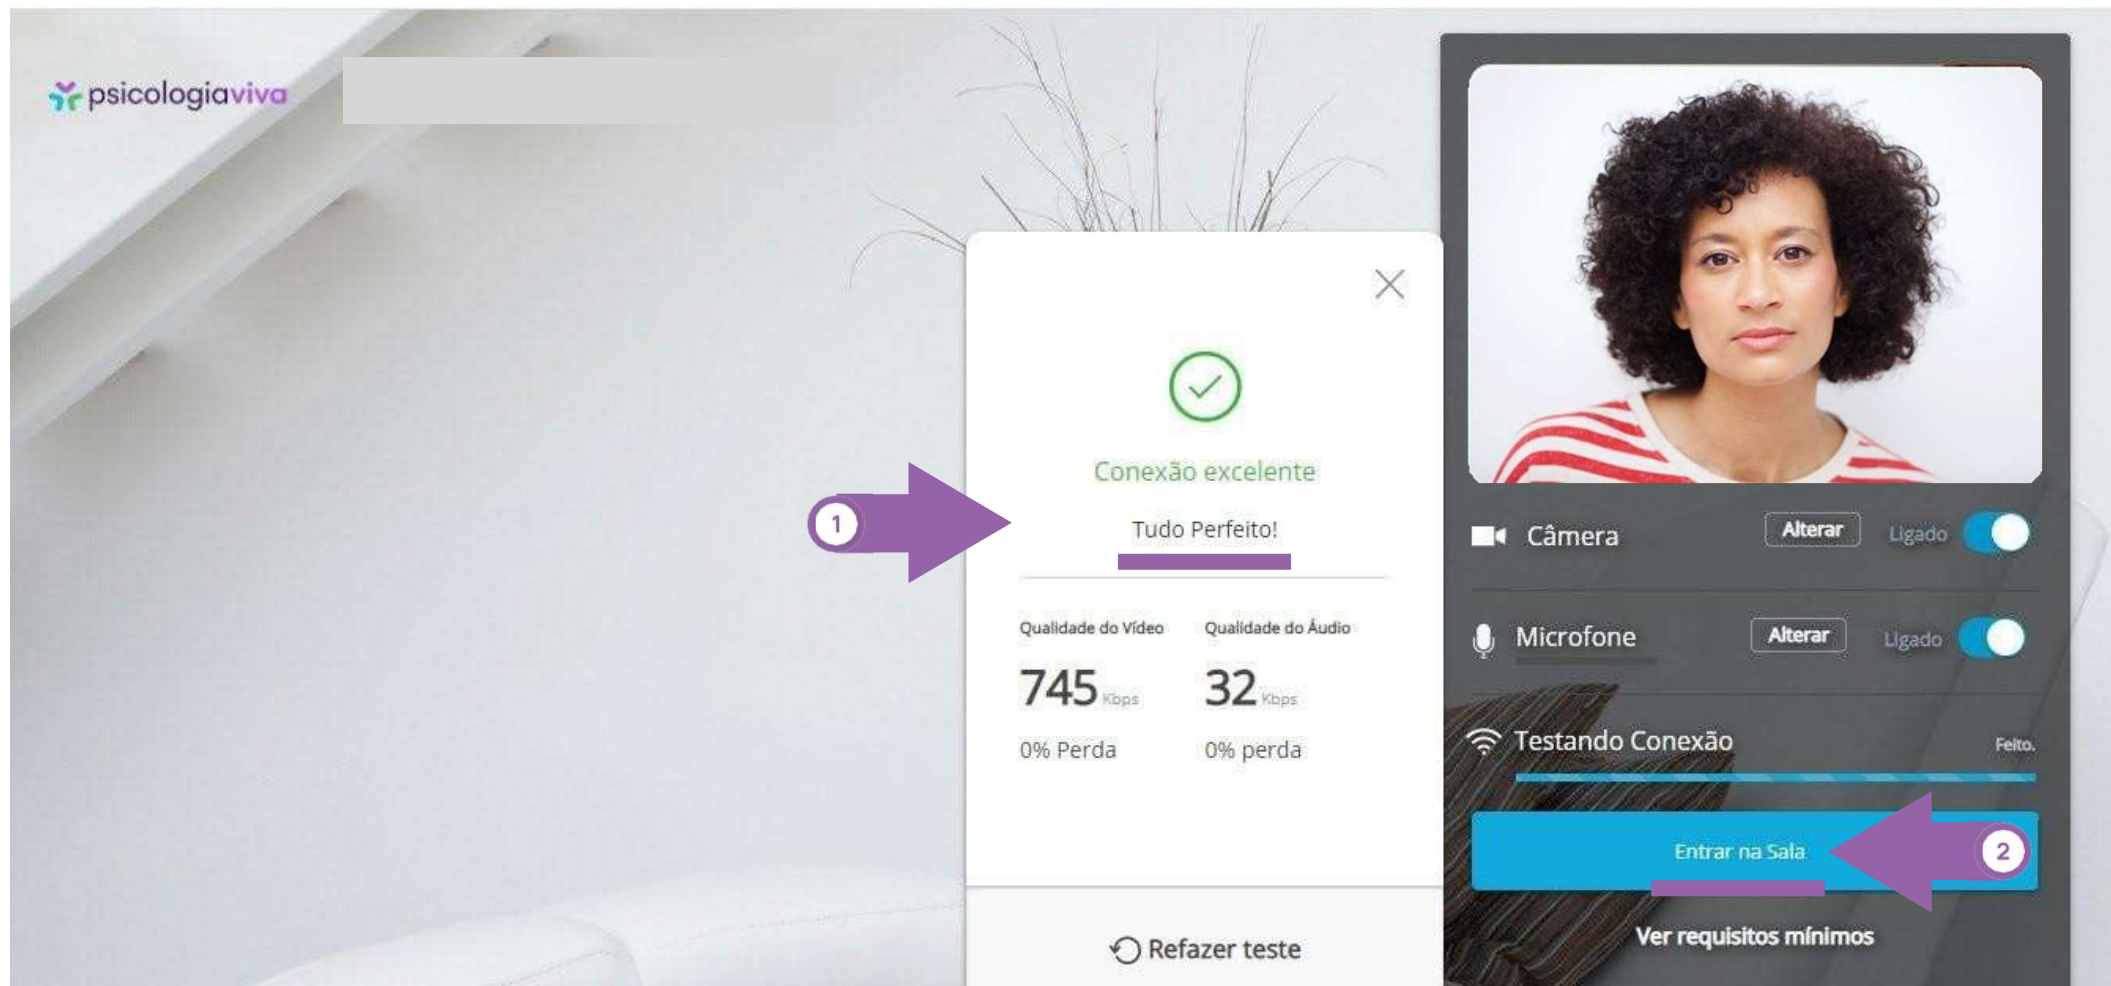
psicologiaviva

Conexão excelente

Tudo Perfeito!

1

Qualidade do Vídeo
745 Kbps
0% Perda

Qualidade do Áudio
32 Kbps
0% perda

Refazer teste

Câmera Alterar Ligado

Microfone Alterar Ligado

Testando Conexão Feito.

Entrar na Sala

2

Ver requisitos mínimos